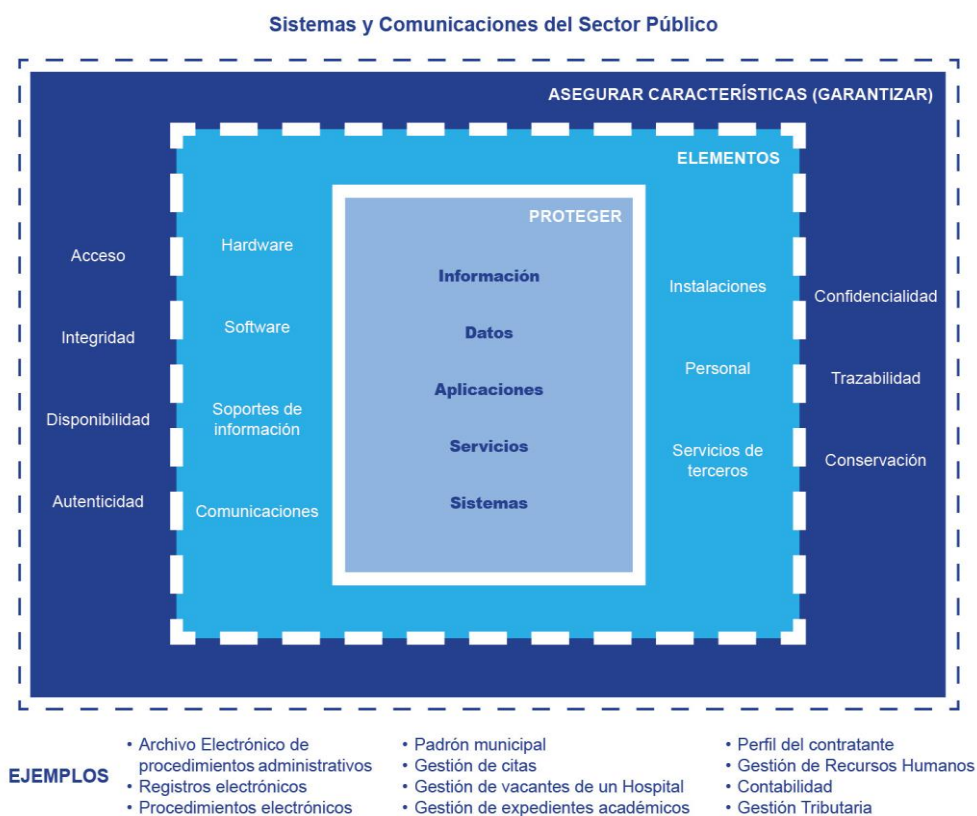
Sistemas y Comunicaciones del Sector Público

ASEGURAR CARACTERÍSTICAS (GARANTIZAR)

Acceso

Integridad

Disponibilidad

Autenticidad

ELEMENTOS

Hardware

Software

Soportes de información

Comunicaciones

PROTEGER

Información

Datos

Aplicaciones

Servicios

Sistemas

Instalaciones

Personal

Servicios de terceros

Confidencialidad

Trazabilidad

Conservación

EJEMPLOS

• Archivo Electrónico de procedimientos administrativos
• Registros electrónicos
• Procedimientos electrónicos

• Padrón municipal
• Gestión de citas
• Gestión de vacantes de un Hospital
• Gestión de expedientes académicos

• Perfil del contratante
• Gestión de Recursos Humanos
• Contabilidad
• Gestión Tributaria